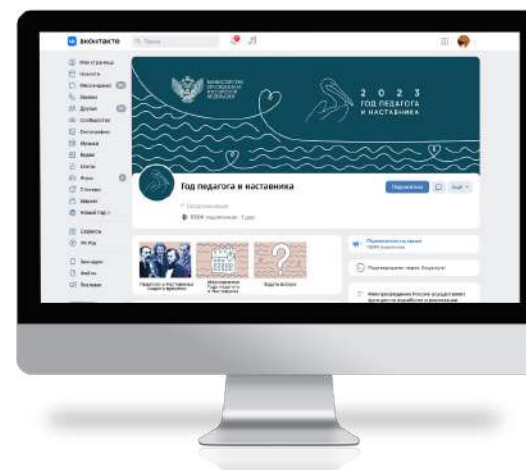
ВКОНТАКТЕ

Поиск

Моя страница
Новости
Мессенджер
Звонки
Друзья
Сообщества
Фотографии
Музыка
Видео
Клипы
Игры
Стикеры
Маркет
Новый год

Сервисы
VK Pay

Закладки
Файлы
Реклама

МИНИСТЕРСТВО ПРОСВЕЩЕНИЯ РОССИЙСКОЙ ФЕДЕРАЦИИ

2 0 2 3
ГОД ПЕДАГОГА И НАСТАВНИКА

Год педагога и наставника

Подписаться

Ещё

Педагоги и Наставники сквозь времена

Мероприятия Года Педагога и Наставника

Задать вопрос

Подписаться на канал

Подписаться через Telegram

Минпросвещения России осуществляет функции по выработке и реализации